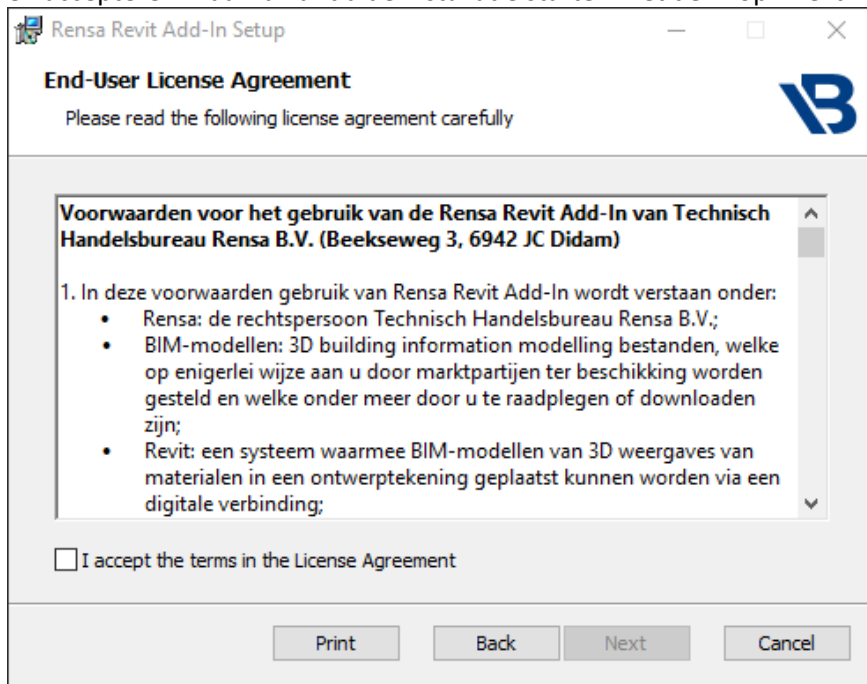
Rensa Revit Add-In Setup

End-User License Agreement

Please read the following license agreement carefully

**Voorwaarden voor het gebruik van de Rensa Revit Add-In van Technisch Handelsbureau Rensa B.V. (Beekseweg 3, 6942 JC Didam)**

1. In deze voorwaarden gebruik van Rensa Revit Add-In wordt verstaan onder:

- Rensa: de rechtspersoon Technisch Handelsbureau Rensa B.V.;
- BIM-modellen: 3D building information modelling bestanden, welke op enigerlei wijze aan u door marktpartijen ter beschikking worden gesteld en welke onder meer door u te raadplegen of downloaden zijn;
- Revit: een systeem waarmee BIM-modellen van 3D weergaves van materialen in een ontwerptekening geplaatst kunnen worden via een digitale verbinding;

I accept the terms in the License Agreement

Print

Back

Next

Cancel